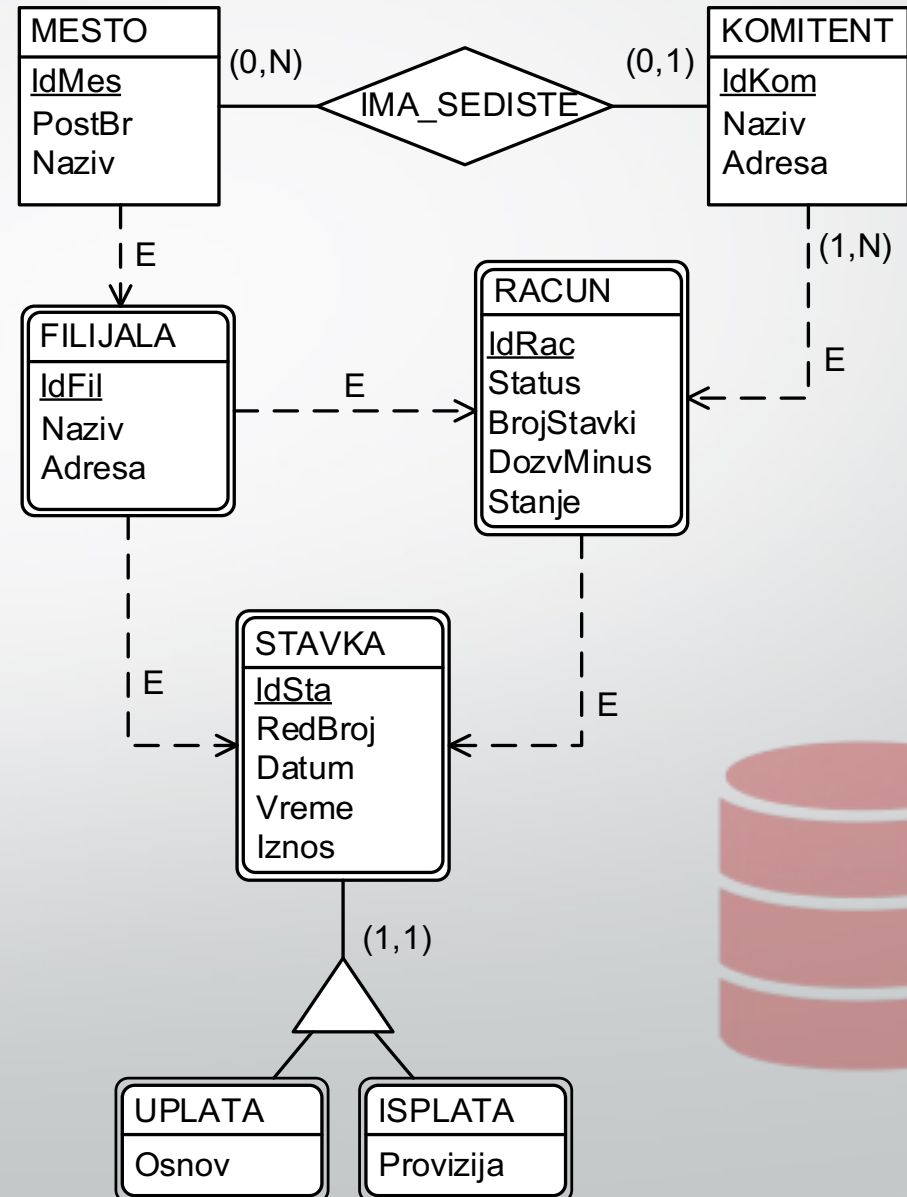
MESTO
IdMes
PostBr
Naziv

(0,N)

IMA_SEDISTE

(0,1)

KOMITENT
IdKom
Naziv
Adresa

E

(1,N)

RACUN
IdRac
Status
BrojStavki
DozvMinus
Stanje

FILIJALA
IdFil
Naziv
Adresa

E

E

E

E

STAVKA
IdSta
RedBroj
Datum
Vreme
Iznos

(1,1)

UPLATA
Osnov

ISPLATA
Provizija